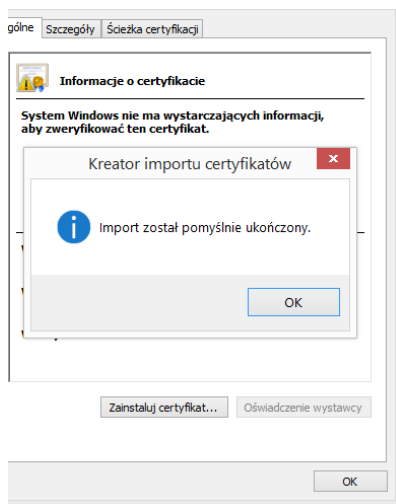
gólne Szczegóły Ścieżka certyfikacji

Informacje o certyfikacie

System Windows nie ma wystarczających informacji, aby zweryfikować ten certyfikat.

Kreator importu certyfikatów

Import został pomyślnie ukończony.

OK

Zainstaluj certyfikat... Oświadczenie wystawcy

OK